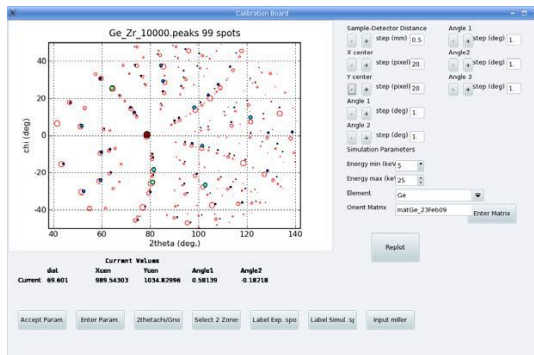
Calibration Board

Ge_Zr_10000.peaks 99 spots

40
20
0
-20
-40
chi (deg.)
40 60 80 100 120 140
2theta (deg.)

Sample-Detector Distance
- + step (mm) 0.5
X center
- + step (pixel) 20
Y center
- + step (pixel) 20
Angle 1
- + step (deg) 1
Angle 2
- + step (deg) 1
Simulation Parameters

Angle 1
- + step (deg) 1
Angle2
- + step (deg) 1
Angle 3
- + step (deg) 1

Energy min (keV 5
Energy max (ke) 25
Element Ge
Orient Matrix matGe_23Feb09 Enter Matrix

Replot

Current Values
| | dist | Xcen | Ycen | Angle1 | Angle2 |
|---|---|---|---|---|---|
| Current | 69.601 | 989.54303 | 1034.82996 | 0.58139 | -0.18218 |

Accept Param. Enter Param. 2thetachi/Gno Select 2 Zone: Label Exp. spo Label Simul. sp Input miller